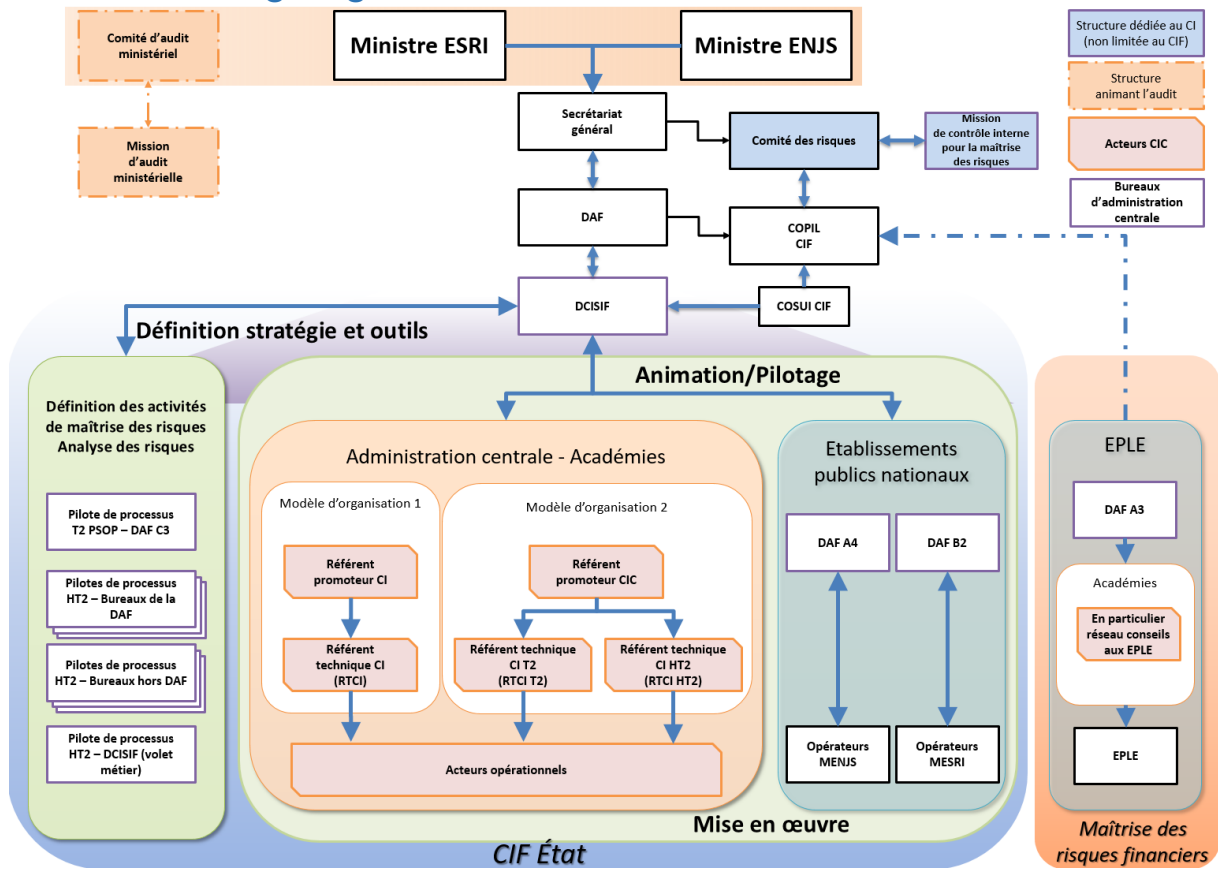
Comité d'audit ministériel

Mission d'audit ministérielle

Ministre ESRI

Ministre ENJS

Secrétariat général

Comité des risques

Mission de contrôle interne pour la maîtrise des risques

DAF

COPIL CIF

DCISIF

COSUI CIF

Structure dédiée au CI (non limitée au CIF)

Structure animant l'audit

Acteurs CIC

Bureaux d'administration centrale

Définition stratégie et outils

Définition des activités de maîtrise des risques Analyse des risques

Pilote de processus T2 PSOP – DAF C3

Pilotes de processus HT2 – Bureaux de la DAF

Pilotes de processus HT2 – Bureaux hors DAF

Pilote de processus HT2 – DCISIF (volet métier)

Animation/Pilotage

Administration centrale - Académies

Modèle d'organisation 1

Référent promoteur CI

Référent technique CI (RTCI)

Modèle d'organisation 2

Référent promoteur CIC

Référent technique CI T2 (RTCI T2)

Référent technique CI HT2 (RTCI HT2)

Acteurs opérationnels

Etablissements publics nationaux

DAF A4

DAF B2

Opérateurs MENJS

Opérateurs MESRI

EPLE

DAF A3

Académies

En particulier réseau conseils aux EPLE

EPLE

Mise en œuvre

CIF État

Maîtrise des risques financiers